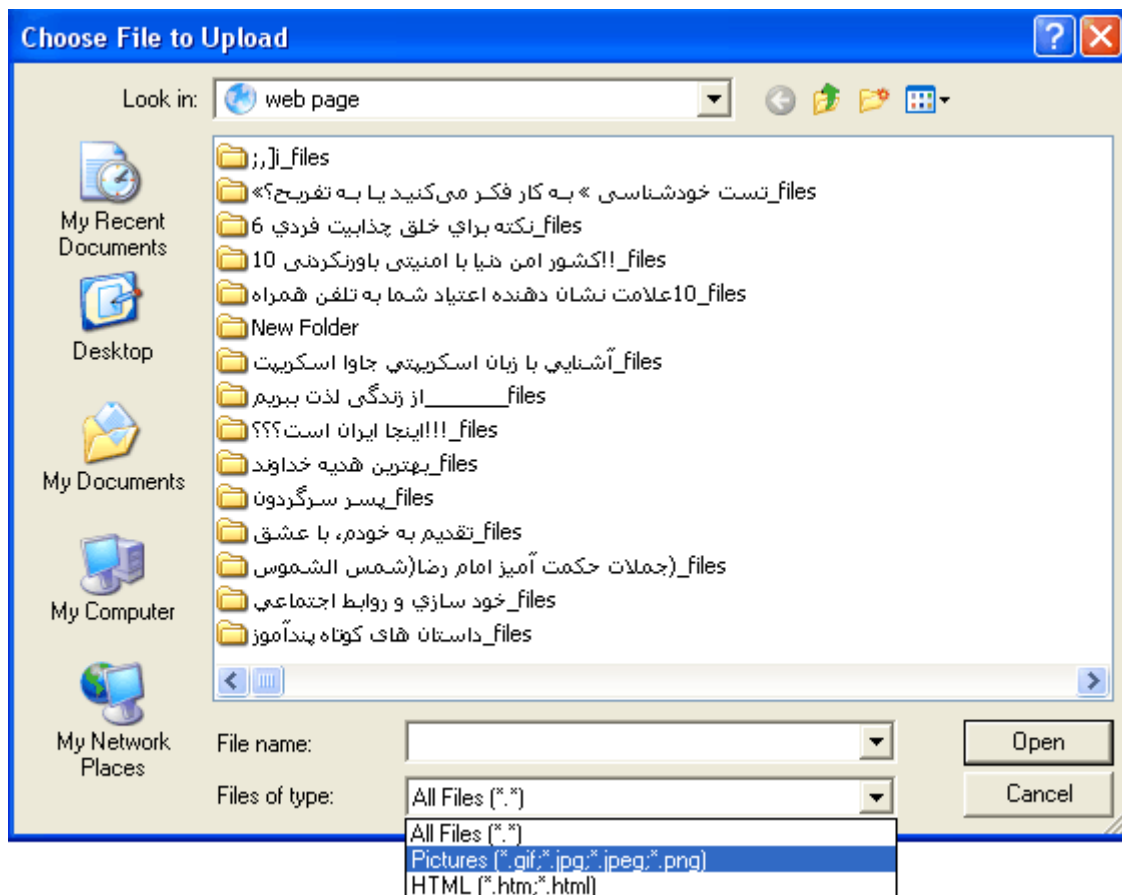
Choose File to Upload

Look in: web page

My Recent Documents

Desktop

My Documents

My Computer

My Network Places

;,]i_files
تست خودشناسی » به کار فکر می‌کنید یا به تفریح؟«_files
نکته براي خلق چذابيت فردي 6_files
10 كشور امن دنيا با امنيتى باورنكردنى!!_files
10علامت نشان دهنده اعتیاد شما به تلفن همراه_files
New Folder
آشنايي با زبان اسكريپتي جاوا اسكريپت_files
از زندگی لذت ببریم______files
اينجا ايران است؟؟؟!!!_files
بهترين هديه خداوند_files
پسر سرگردون_files
تقديم به خودم، با عشق_files
(جملات حكمت آميز امام رضا(شمس الشموس_files
خود سازي و روابط اجتماعي_files
داستان های کوتاه پندآموز_files

File name:
Files of type: All Files (*.*)

Open
Cancel

All Files (*.*)
Pictures (*.gif;*.jpg;*.jpeg;*.png)
HTML (*.htm;*.html)